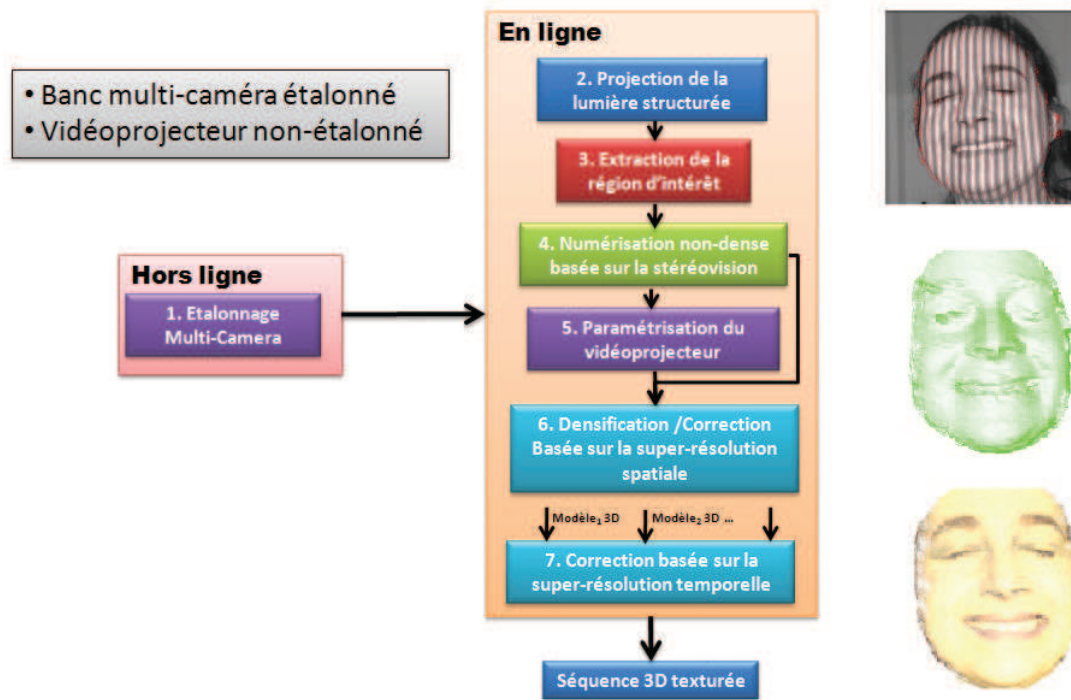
• Banc multi-caméra étalonné
• Vidéoprojecteur non-étalonné

Hors ligne

1. Etalonnage Multi-Camera

En ligne

2. Projection de la lumière structurée

3. Extraction de la région d'intérêt

4. Numérisation non-dense basée sur la stéréovision

5. Paramétrisation du vidéoprojecteur

6. Densification /Correction Basée sur la super-résolution spatiale

Modèle$_1$ 3D Modèle$_2$ 3D ...

7. Correction basée sur la super-résolution temporelle

Séquence 3D texturée